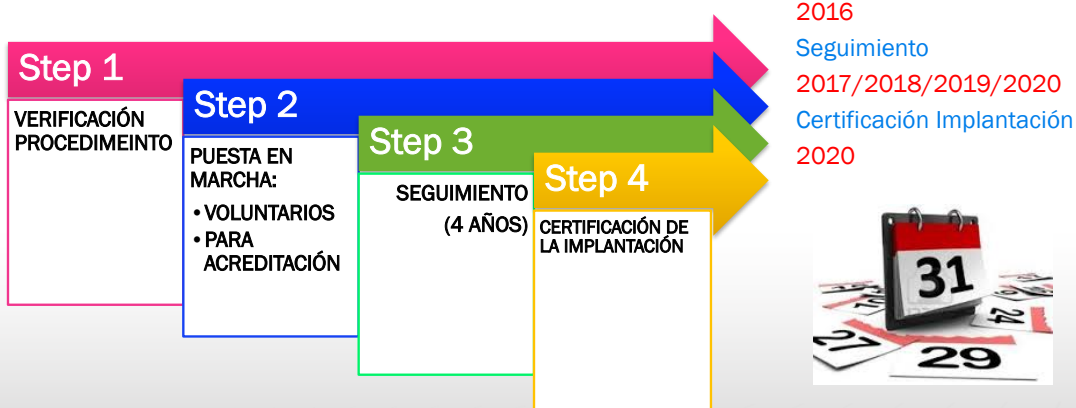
Step 1

VERIFICACIÓN PROCEDIMEINTO

Step 2

PUESTA EN MARCHA:

• VOLUNTARIOS
• PARA ACREDITACIÓN

Step 3

SEGUIMIENTO (4 AÑOS)

Step 4

CERTIFICACIÓN DE LA IMPLANTACIÓN

2016
Seguimiento
2017/2018/2019/2020
Certificación Implantación
2020

31
24
27
29